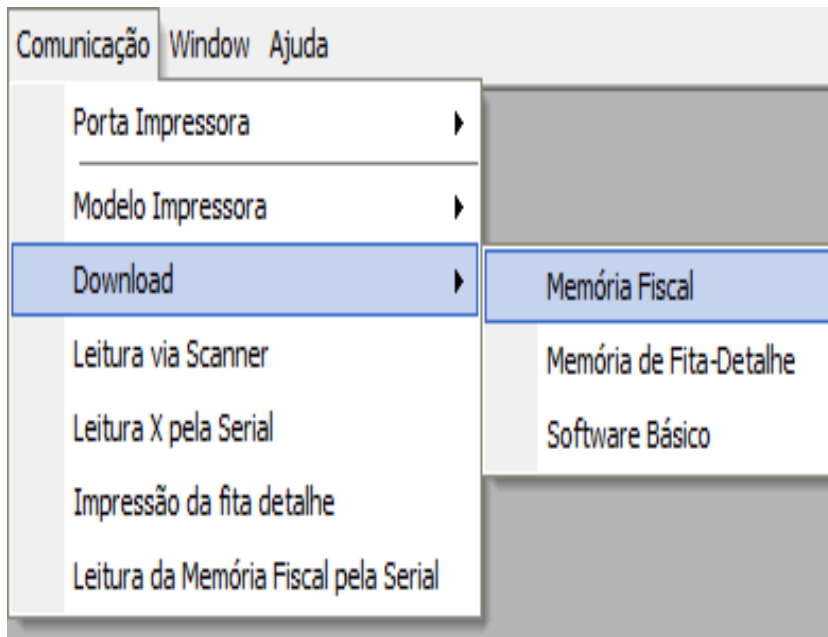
Comunicação Window Ajuda

Porta Impressora

Modelo Impressora

Download

Leitura via Scanner

Leitura X pela Serial

Impressão da fita detalhe

Leitura da Memória Fiscal pela Serial

Memória Fiscal

Memória de Fita-Detalhe

Software Básico